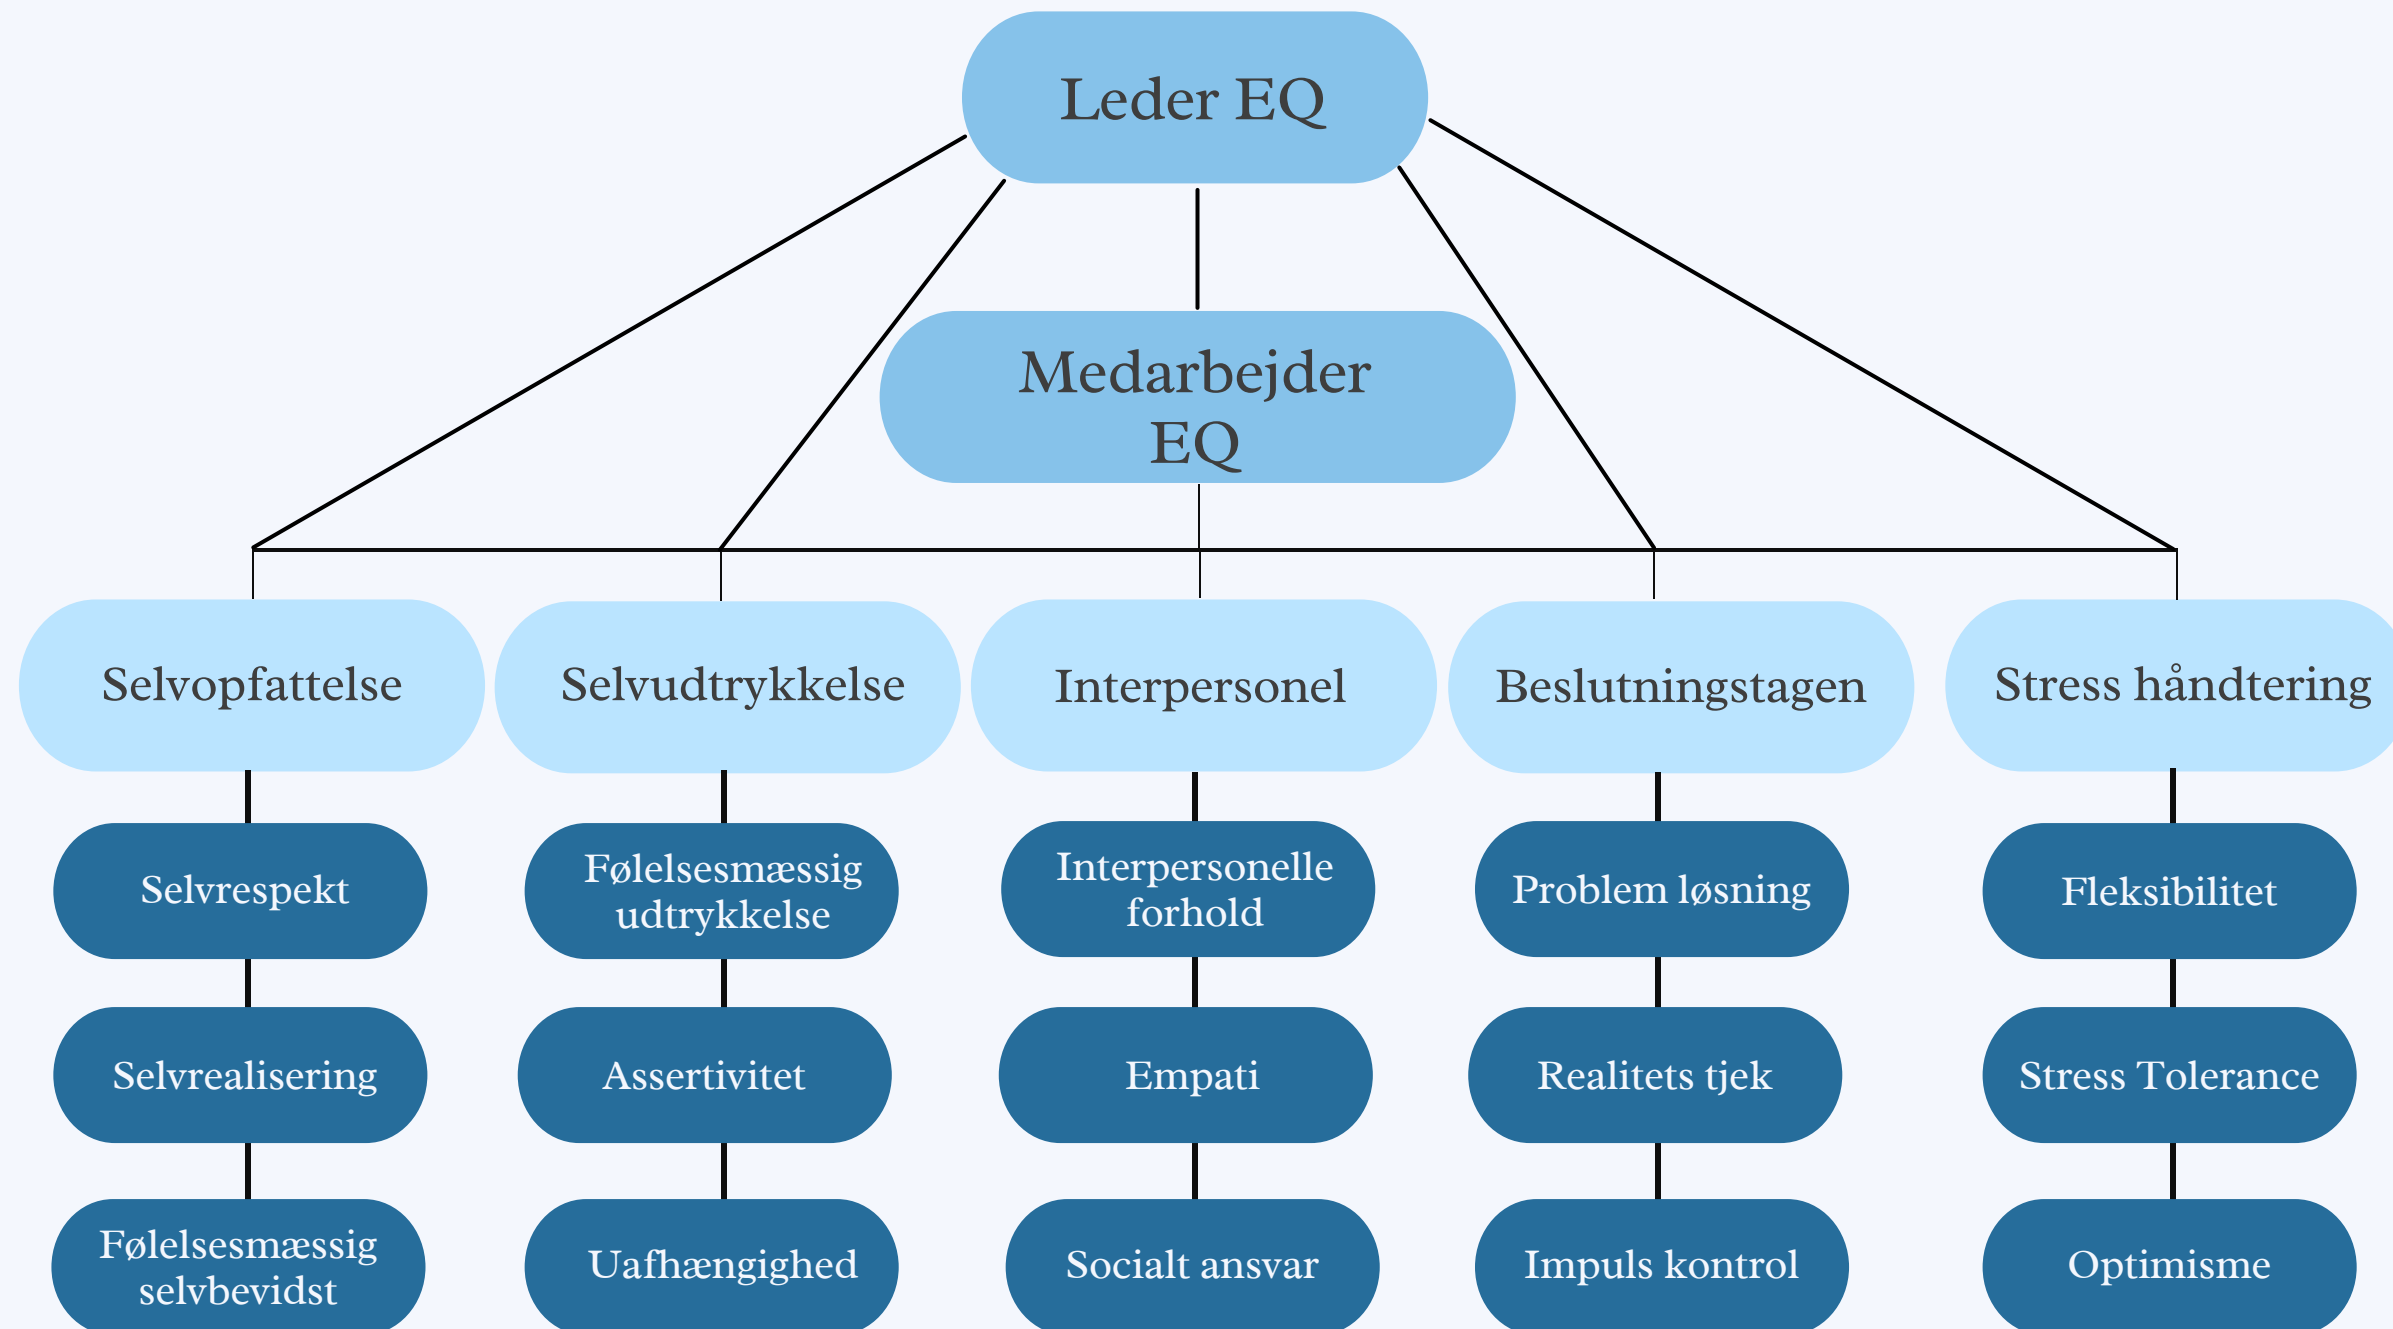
Leder EQ

Medarbejder EQ

Selvopfattelse

Selvrespekt

Selvrealisering

Følelsesmæssig selvbevidst

Selvudtrykkelse

Følelsesmæssig udtrykkelse

Assertivitet

Uafhængighed

Interpersonel

Interpersonelle forhold

Empati

Socialt ansvar

Beslutningstagen

Problem løsning

Realitets tjek

Impuls kontrol

Stress håndtering

Fleksibilitet

Stress Tolerance

Optimisme